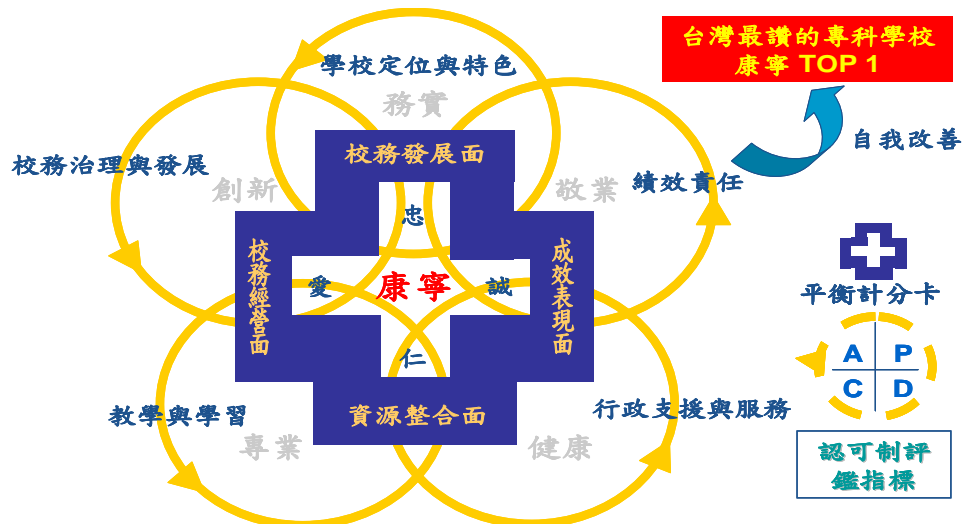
台灣最讚的專科學校
康寧 TOP 1

學校定位與特色
務實

校務治理與發展
創新

敬業
績效責任

自我改善

校務發展面

忠

校務經營面

愛

康寧

誠

成效表現面

仁

資源整合面

平衡計分卡

A P
C D

教學與學習
專業

行政支援與服務
健康

認可制評鑑指標